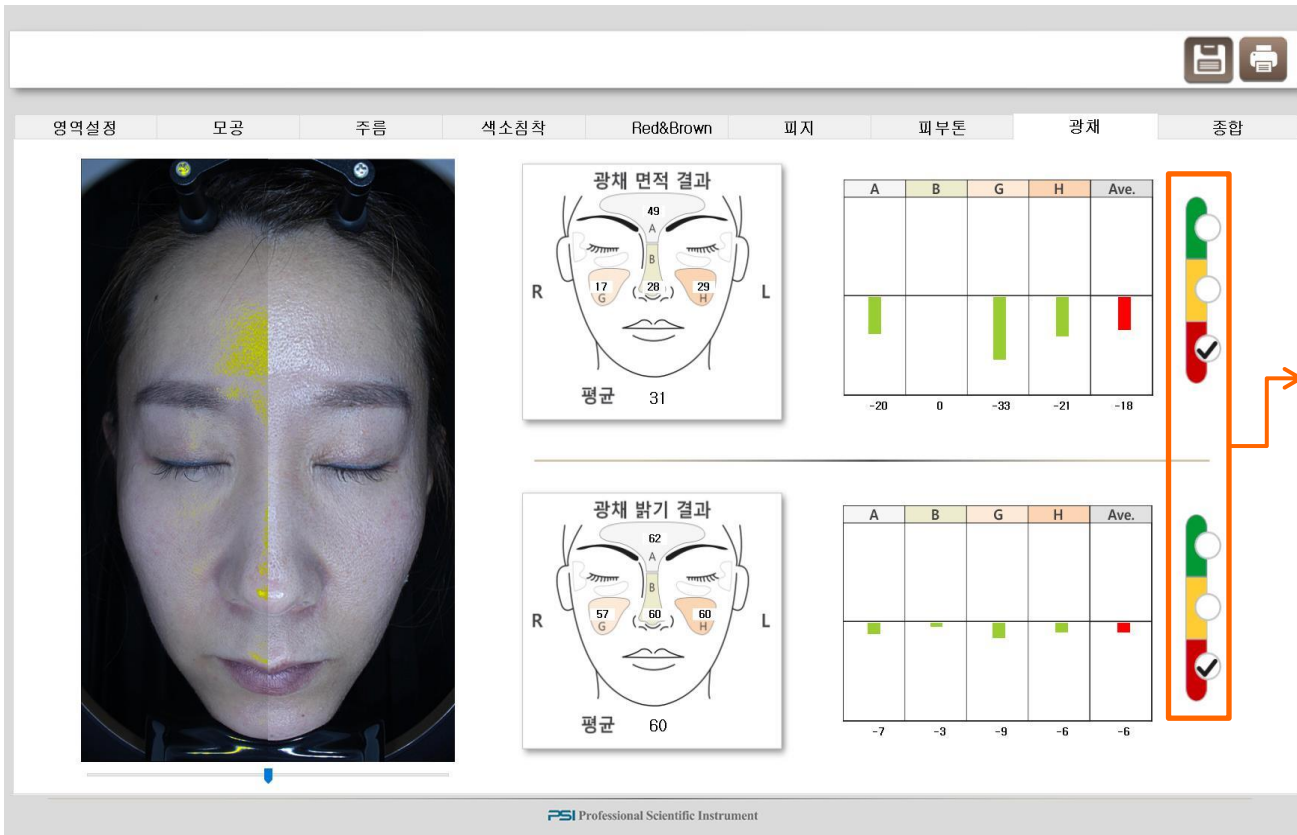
영역설정 | 모공 | 주름 | 색소침착 | Red&Brown | 피지 | 피부톤 | 광채 | 종합

광채 면적 결과

49
A
B
17
G
28
29
H
R
L

평균 31

| A | B | G | H | Ave. |
|---|---|---|---|---|
| -20 | 0 | -33 | -21 | -18 |

광채 밝기 결과

62
A
B
57
G
60
60
H
R
L

평균 60

| A | B | G | H | Ave. |
|---|---|---|---|---|
| -7 | -3 | -9 | -6 | -6 |

PSI Professional Scientific Instrument